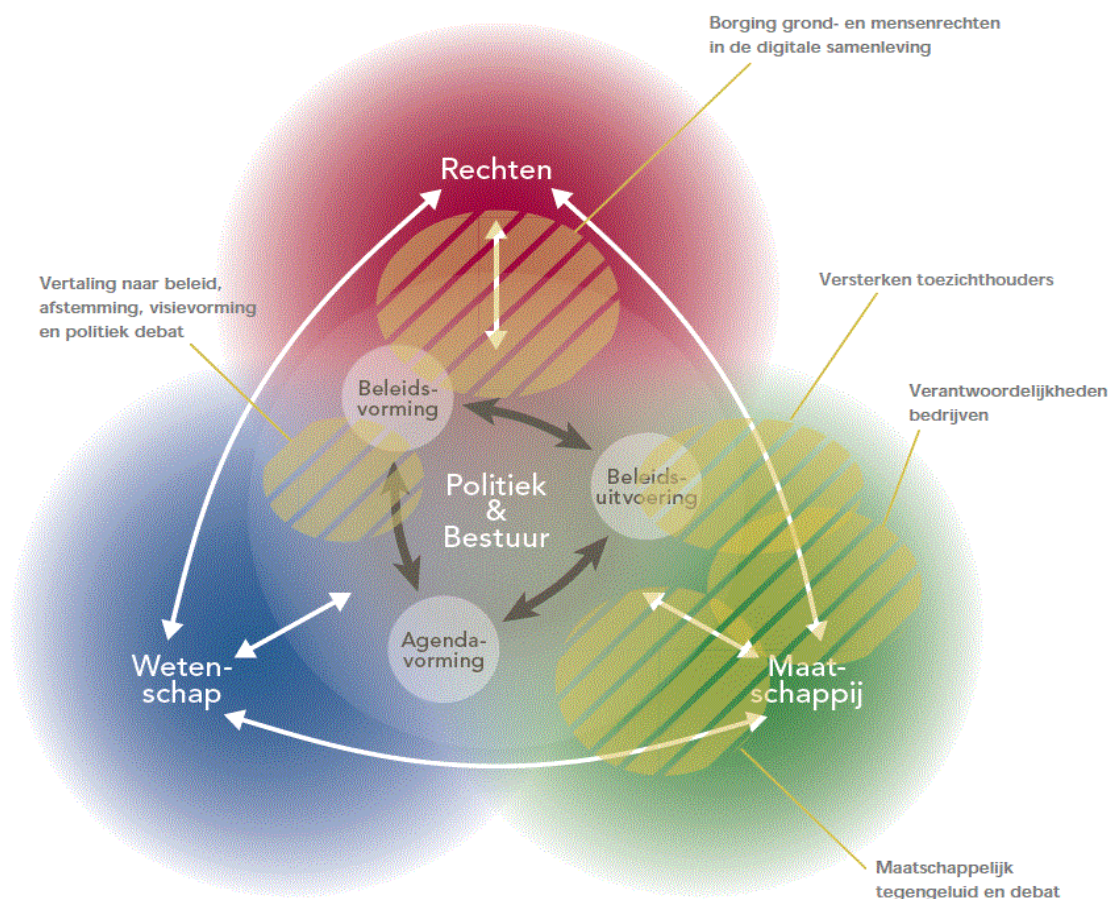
Borging grond- en mensenrechten in de digitale samenleving

Rechten

Vertaling naar beleid, afstemming, visievorming en politiek debat

Versterken toezichthouders

Verantwoordelijkheden bedrijven

Beleidsvorming

Beleidsuitvoering

Politiek & Bestuur

Agendavorming

Wetenschap

Maatschappij

Maatschappelijk tegengeluid en debat